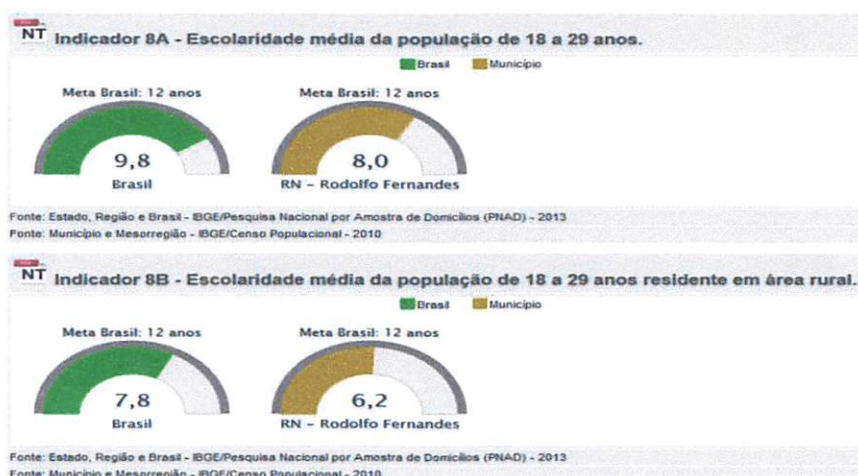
NT Indicador 8A - Escolaridade média da população de 18 a 29 anos.

Brasil Município

Meta Brasil: 12 anos

9,8
Brasil

Meta Brasil: 12 anos

8,0
RN - Rodolfo Fernandes

Fonte: Estado, Região e Brasil - IBGE/Pesquisa Nacional por Amostra de Domicílios (PNAD) - 2013
Fonte: Município e Mesorregião - IBGE/Censo Populacional - 2010

NT Indicador 8B - Escolaridade média da população de 18 a 29 anos residente em área rural.

Brasil Município

Meta Brasil: 12 anos

7,8
Brasil

Meta Brasil: 12 anos

6,2
RN - Rodolfo Fernandes

Fonte: Estado, Região e Brasil - IBGE/Pesquisa Nacional por Amostra de Domicílios (PNAD) - 2013
Fonte: Município e Mesorregião - IBGE/Censo Populacional - 2010